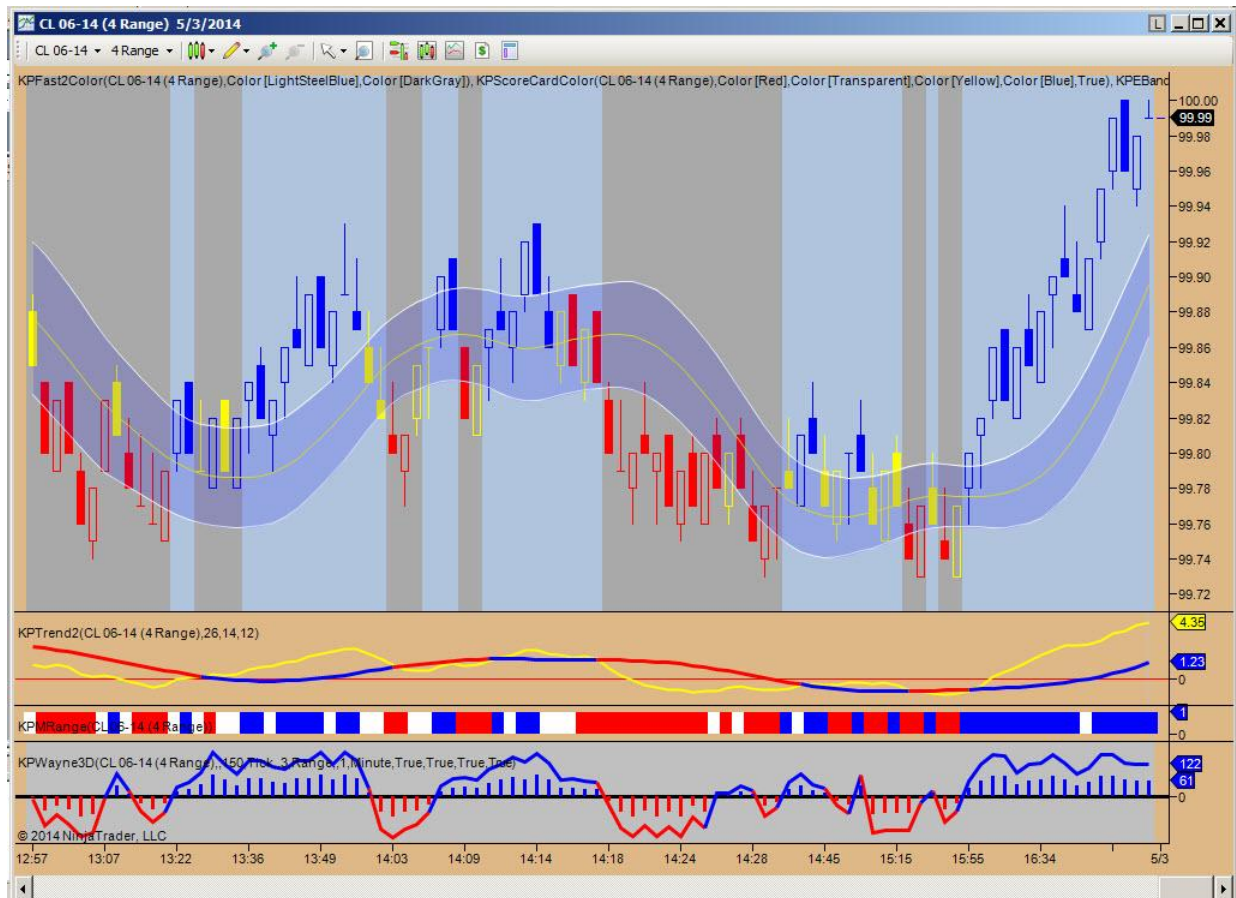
CL 06-14 (4 Range) 5/3/2014

CL 06-14 ▾ 4 Range ▾

KPFast2Color(CL 06-14 (4 Range),Color [LightSteelBlue],Color [DarkGray]), KPScoreCardColor(CL 06-14 (4 Range),Color [Red],Color [Transparent],Color [Yellow],Color [Blue],True), KPEBand

100.00
99.99
99.98
99.96
99.94
99.92
99.90
99.88
99.86
99.84
99.82
99.80
99.78
99.76
99.74
99.72

KPTrend2(CL 06-14 (4 Range),26,14,12)

4.35
1.23
0

KPMRange(CL 06-14 (4 Range))

1
0

KPWayne3D(CL 06-14 (4 Range),,150 Tick, 3 Range, 1 Minute,True,True,True,True)

122
61
0

© 2014 NinjaTrader, LLC

12:57 13:07 13:22 13:36 13:49 14:03 14:09 14:14 14:18 14:24 14:28 14:45 15:15 15:55 16:34 5/3